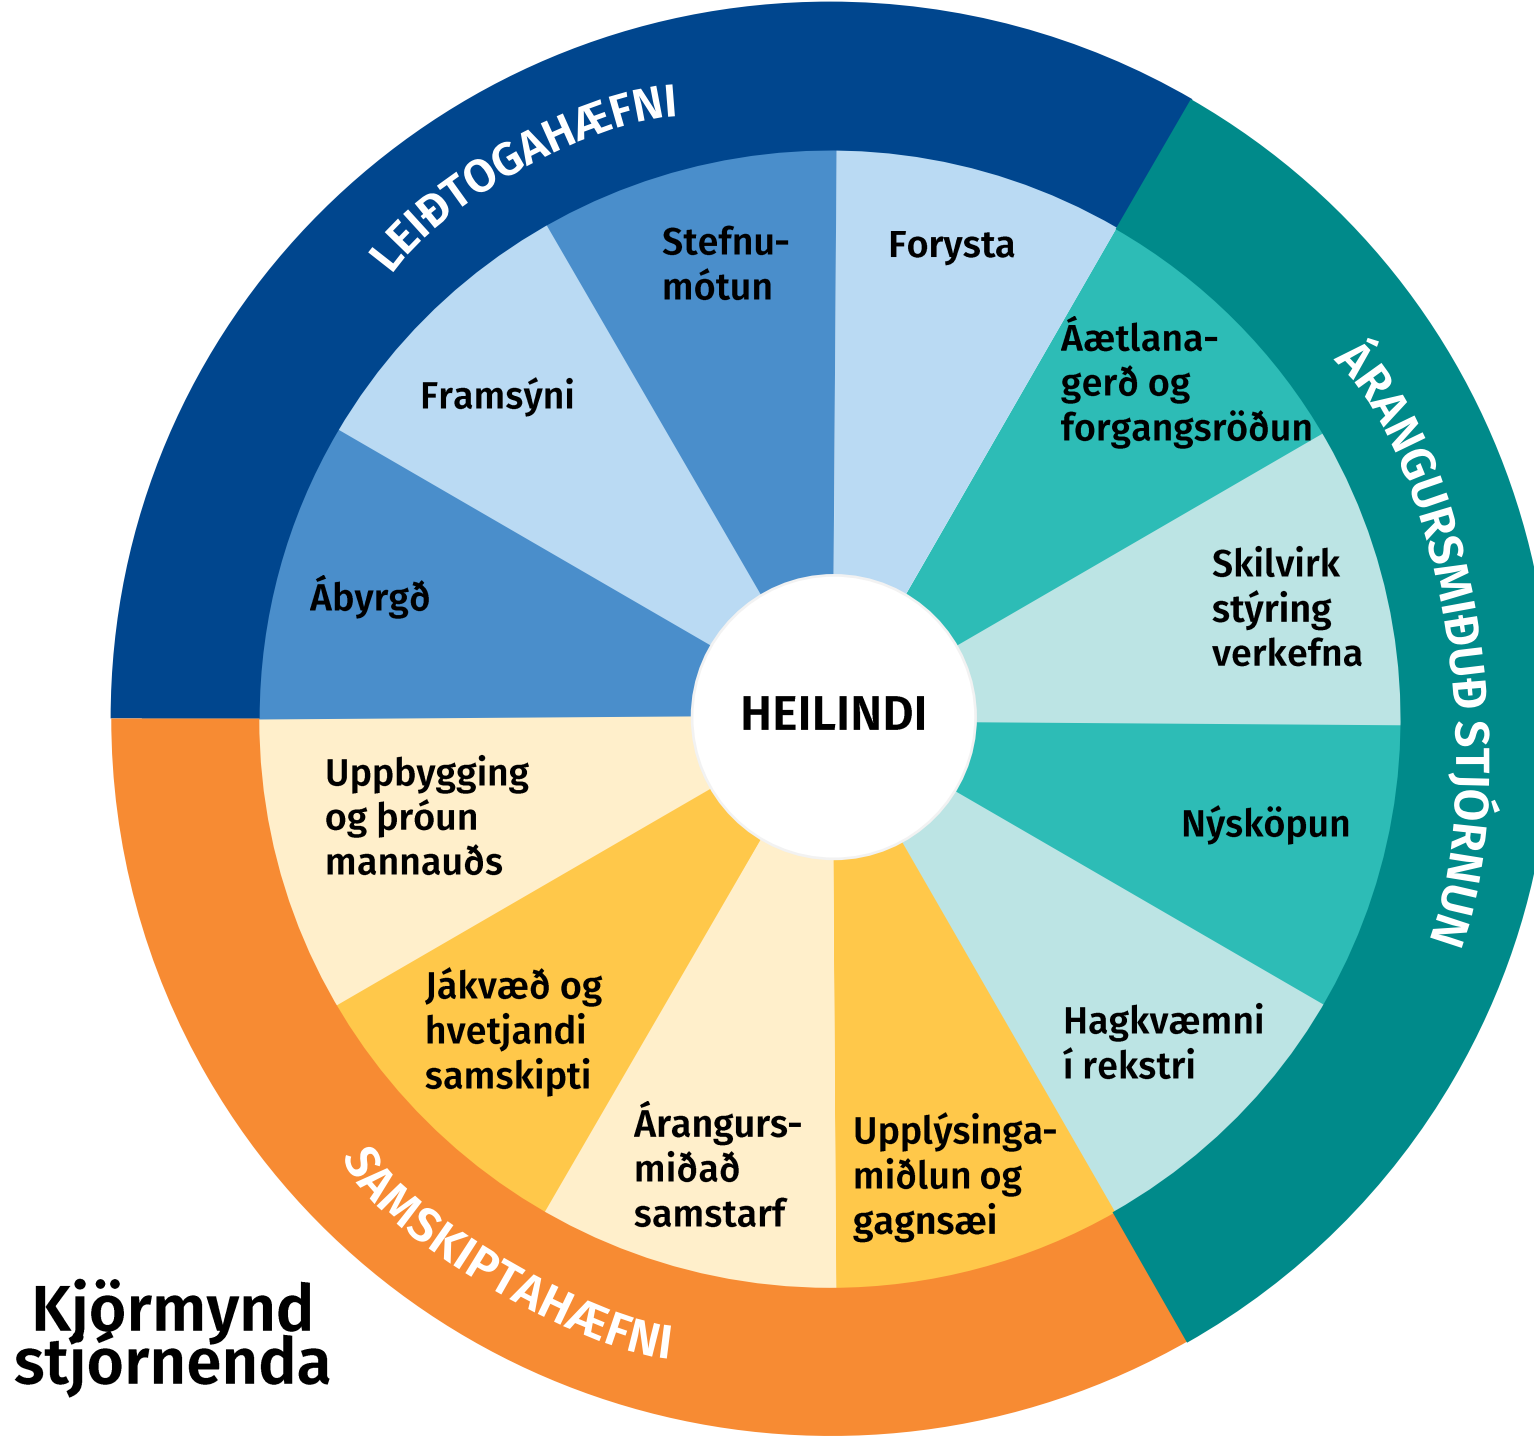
LEIÐTOGAHÆFNI

Stefnumótun

Forysta

Framsýni

Ábyrgð

ÁRANGURSMIÐUÐ STJÓRNUN

Áætlanagerð og forgangsröðun

Skilvirk stýring verkefna

Nýsköpun

Hagkvæmni í rekstri

HEILINDI

Uppbygging og þróun mannauðs

Jákvæð og hvetjandi samskipti

Árangursmiðað samstarf

Upplýsingamiðlun og gagnsæi

SAMSKIPTAHÆFNI

Kjörmynd stjórnenda